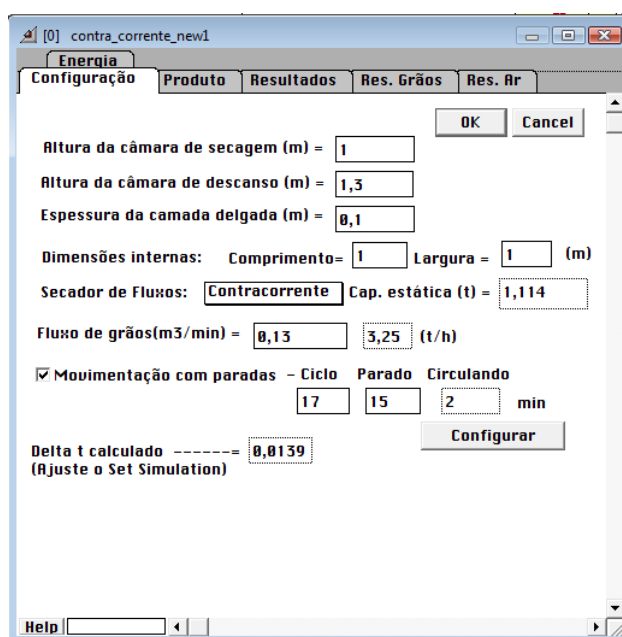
[0] contra_corrente_new1

Energia
Configuração | Produto | Resultados | Res. Grãos | Res. Ar

OK | Cancel

Altura da câmara de secagem (m) = 1

Altura da câmara de descanso (m) = 1,3

Espessura da camada delgada (m) = 0,1

Dimensões internas: Comprimento= 1 Largura = 1 (m)

Secador de Fluxos: Contracorrente Cap. estática (t) = 1,114

Fluxo de grãos(m3/min) = 0,13 3,25 (t/h)

☑ Movimentação com paradas - Ciclo Parado Circulando
17 15 2 min

Configurar

Delta t calculado ------= 0,0139
(Ajuste o Set Simulation)

Help